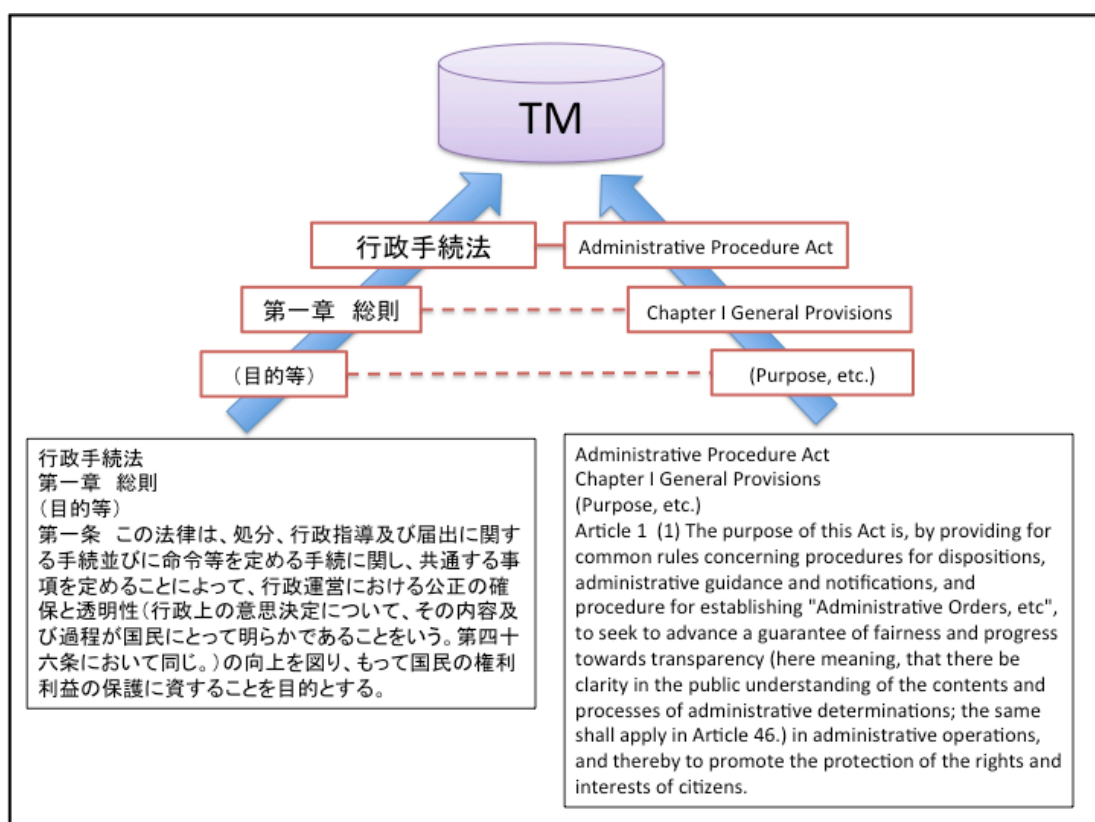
TM

行政手続法

Administrative Procedure Act

第一章　総則

Chapter I General Provisions

（目的等）

(Purpose, etc.)

行政手続法
第一章　総則
（目的等）
第一条　この法律は、処分、行政指導及び届出に関する手続並びに命令等を定める手続に関し、共通する事項を定めることによって、行政運営における公正の確保と透明性（行政上の意思決定について、その内容及び過程が国民にとって明らかであることをいう。第四十六条において同じ。）の向上を図り、もって国民の権利利益の保護に資することを目的とする。

Administrative Procedure Act
Chapter I General Provisions
(Purpose, etc.)
Article 1 (1) The purpose of this Act is, by providing for common rules concerning procedures for dispositions, administrative guidance and notifications, and procedure for establishing "Administrative Orders, etc", to seek to advance a guarantee of fairness and progress towards transparency (here meaning, that there be clarity in the public understanding of the contents and processes of administrative determinations; the same shall apply in Article 46.) in administrative operations, and thereby to promote the protection of the rights and interests of citizens.